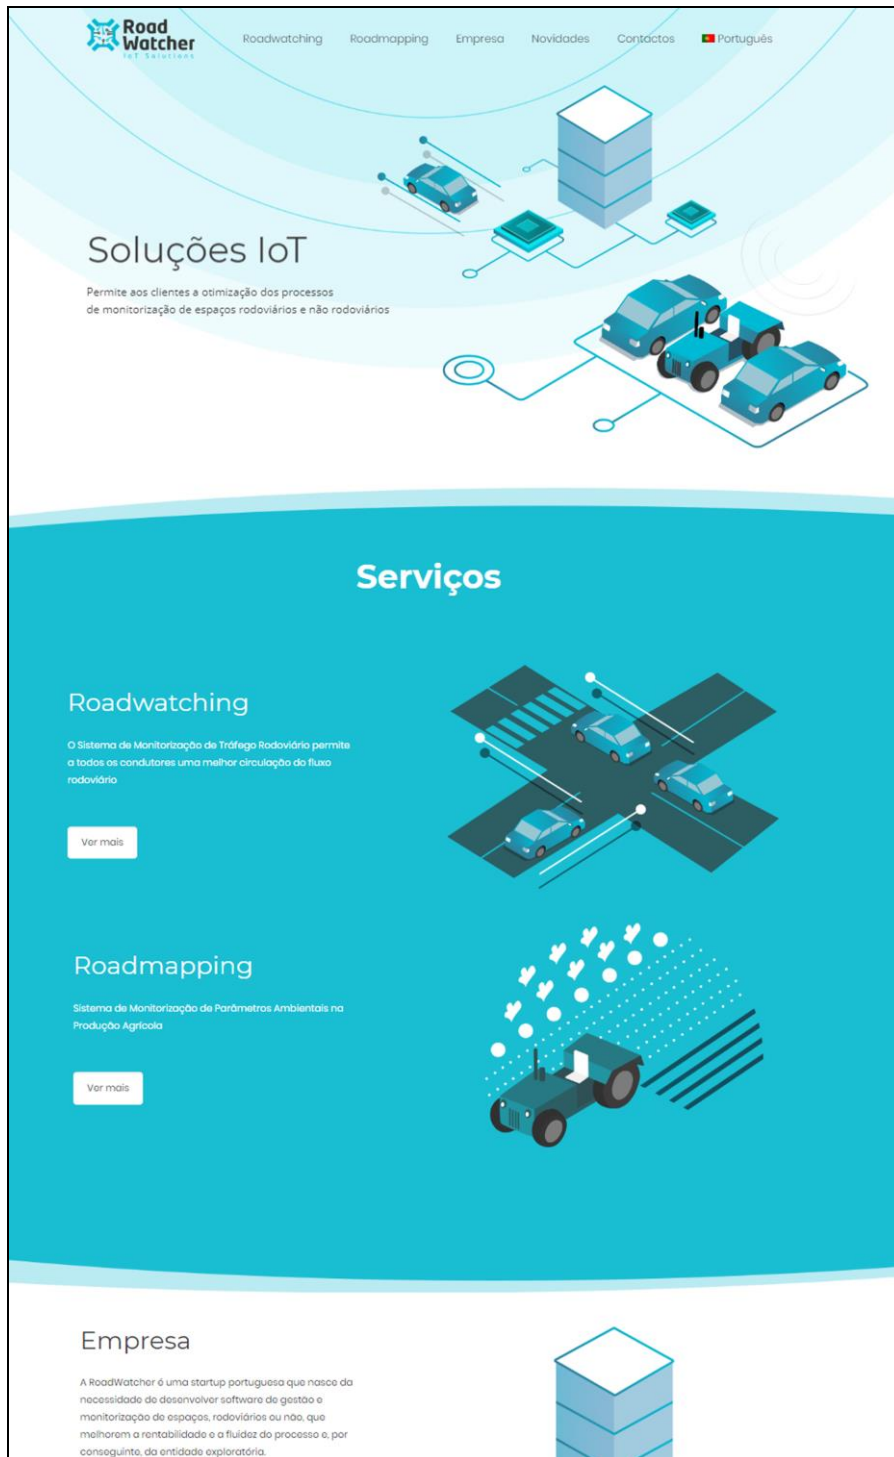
Road Watcher
IoT Solutions

Roadwatching Roadmapping Empresa Novidades Contactos Português

Soluções IoT

Permite aos clientes a otimização dos processos de monitorização de espaços rodoviários e não rodoviários

Serviços

Roadwatching

O Sistema de Monitorização de Tráfego Rodoviário permite a todos os condutores uma melhor circulação do fluxo rodoviário

Ver mais

Roadmapping

Sistema de Monitorização de Parâmetros Ambientais na Produção Agrícola

Ver mais

Empresa

A RoadWatcher é uma startup portuguesa que nasce da necessidade de desenvolver software de gestão e monitorização de espaços, rodoviários ou não, que melhorem a rentabilidade e a fluidez do processo e, por conseguinte, da entidade exploratória.